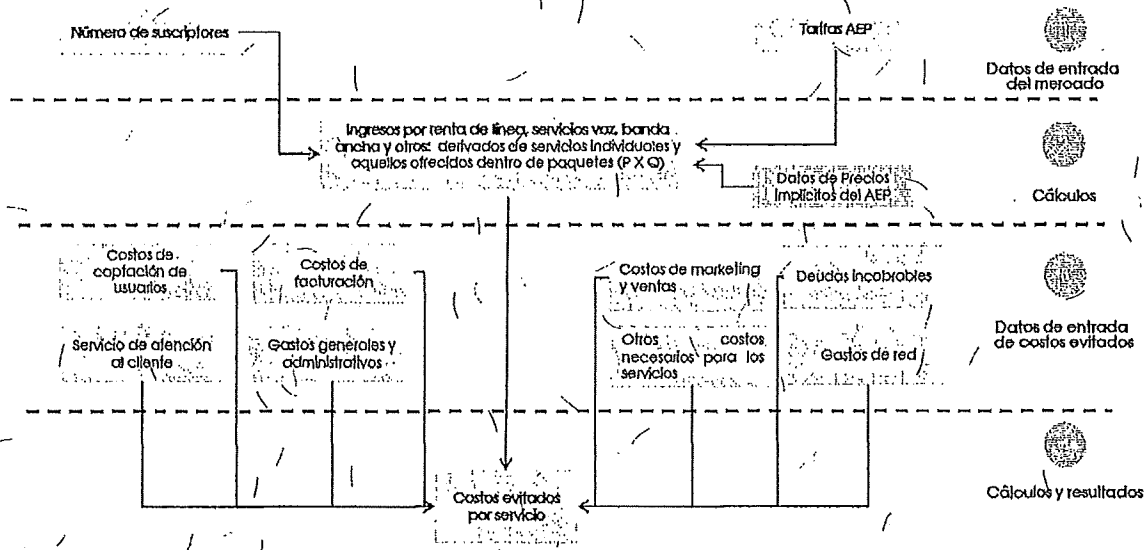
Número de suscriptores

Tarifas AEP

Datos de entrada del mercado

Ingresos por renta de línea, servicios voz, banda ancha y otros derivados de servicios individuales y aquellos ofrecidos dentro de paquetes (P X Q)

Datos de Precios Implícitos del AEP

Cálculos

Costos de captación de usuarios

Costos de facturación

Costos de marketing y ventas

Deudas incobrables

Servicio de atención al cliente

Gastos generales y administrativos

Otros costos necesarios para los servicios

Gastos de red

Datos de entrada de costos evitados

Costos evitados por servicio

Cálculos y resultados